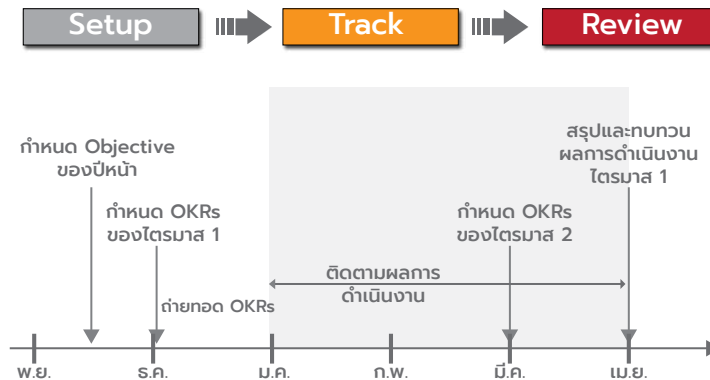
Setup

Track

Review

กำหนด Objective ของปีหน้า

กำหนด OKRs ของไตรมาส 1

ถ่ายทอด OKRs

ติดตามผลการดำเนินงาน

กำหนด OKRs ของไตรมาส 2

สรุปและทบทวน ผลการดำเนินงาน ไตรมาส 1

พ.ย.

ธ.ค.

ม.ค.

ก.พ.

มี.ค.

เม.ย.